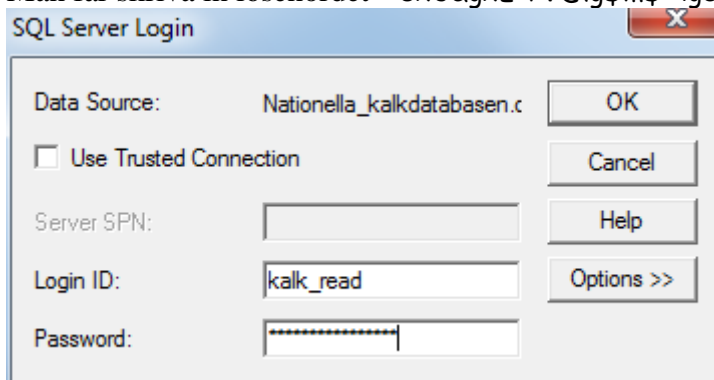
Man får skriva in lösenordet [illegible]

SQL Server Login

Data Source: Nationella_kalkdatabasen.c

OK

Use Trusted Connection

Cancel

Server SPN:

Help

Login ID: kalk_read

Options >>

Password: ****************